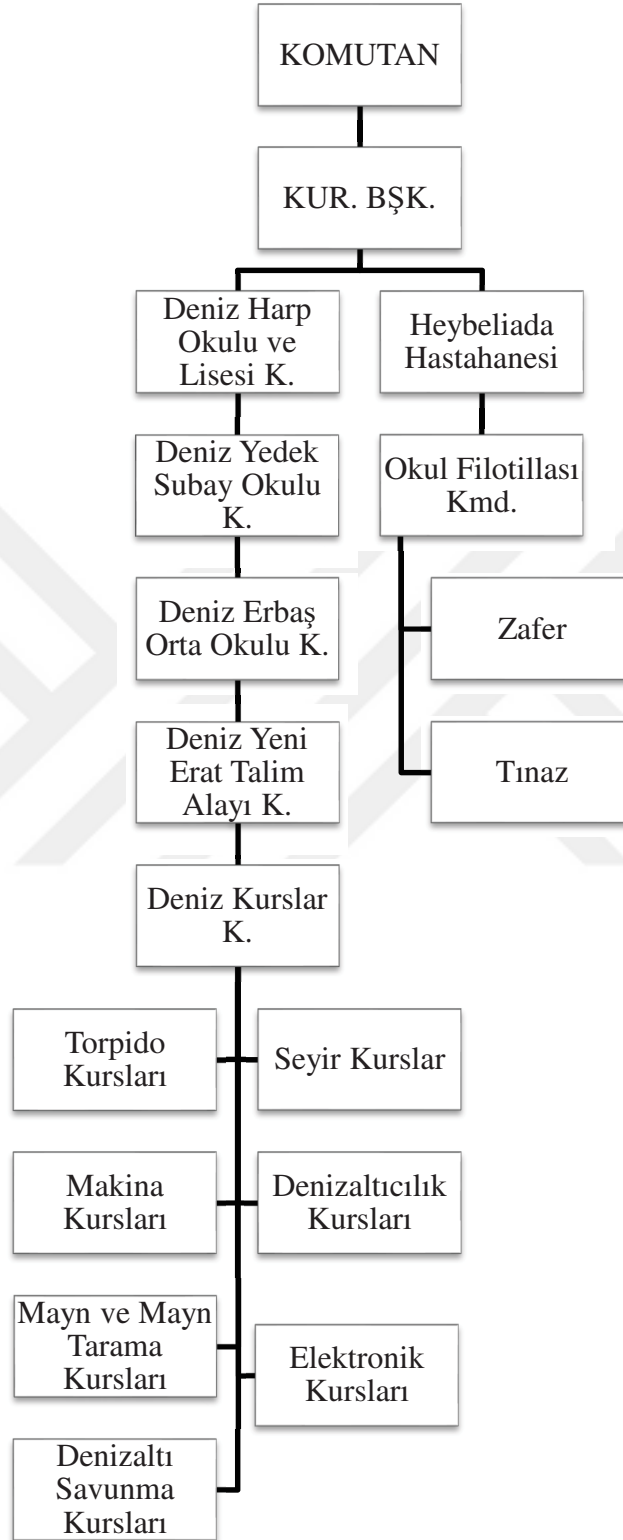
KOMUTAN

KUR. BŞK.

Deniz Harp Okulu ve Lisesi K.

Heybeliada Hastahanesi

Deniz Yedek Subay Okulu K.

Okul Filotillası Kmd.

Deniz Erbaş Orta Okulu K.

Zafer

Deniz Yeni Erat Talim Alayı K.

Tınaz

Deniz Kurslar K.

Torpido Kursları

Seyir Kurslar

Makina Kursları

Denizaltıcılık Kursları

Mayn ve Mayn Tarama Kursları

Elektronik Kursları

Denizaltı Savunma Kursları